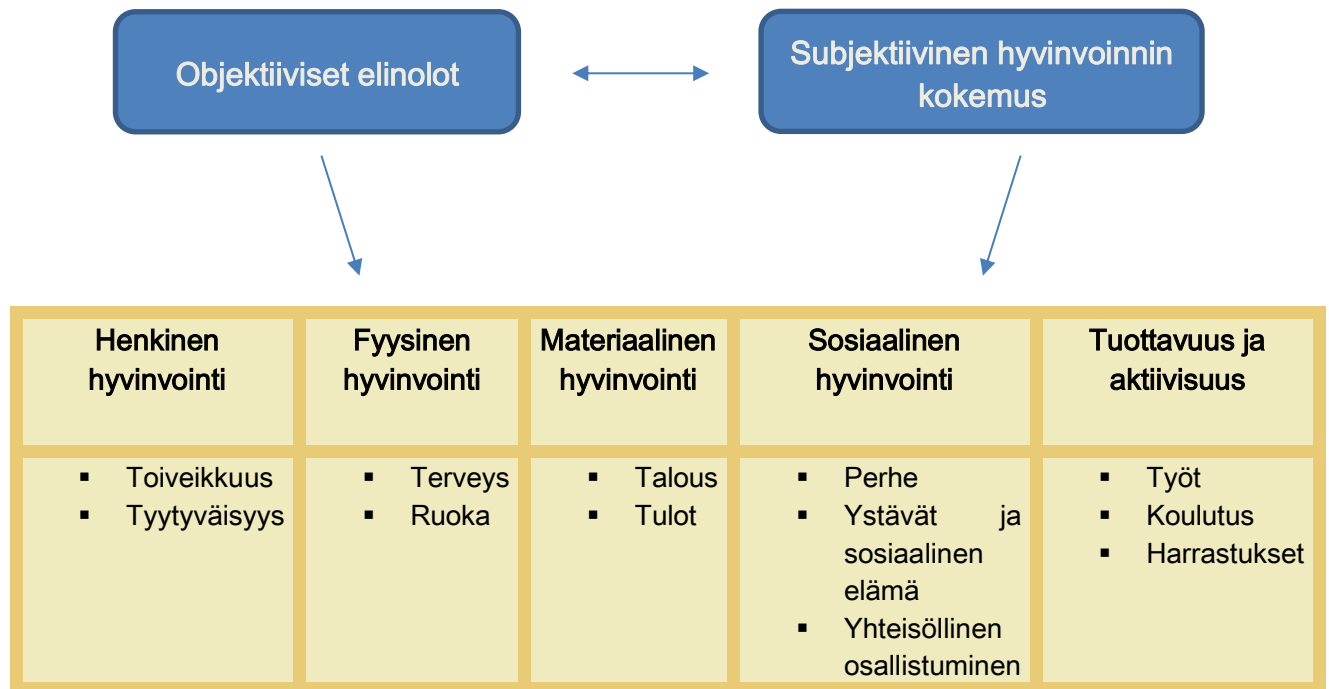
Objektiiviset elinolot

Subjektiivinen hyvinvoinnin kokemus

| Henkinen hyvinvointi | Fyysinen hyvinvointi | Materiaalinen hyvinvointi | Sosiaalinen hyvinvointi | Tuottavuus ja aktiivisuus |
|---|---|---|---|---|
| ▪ Toiveikkuus ▪ Tyytyväisyys | ▪ Terveys ▪ Ruoka | ▪ Talous ▪ Tulot | ▪ Perhe ▪ Ystävät ja sosiaalinen elämä ▪ Yhteisöllinen osallistuminen | ▪ Työt ▪ Koulutus ▪ Harrastukset |